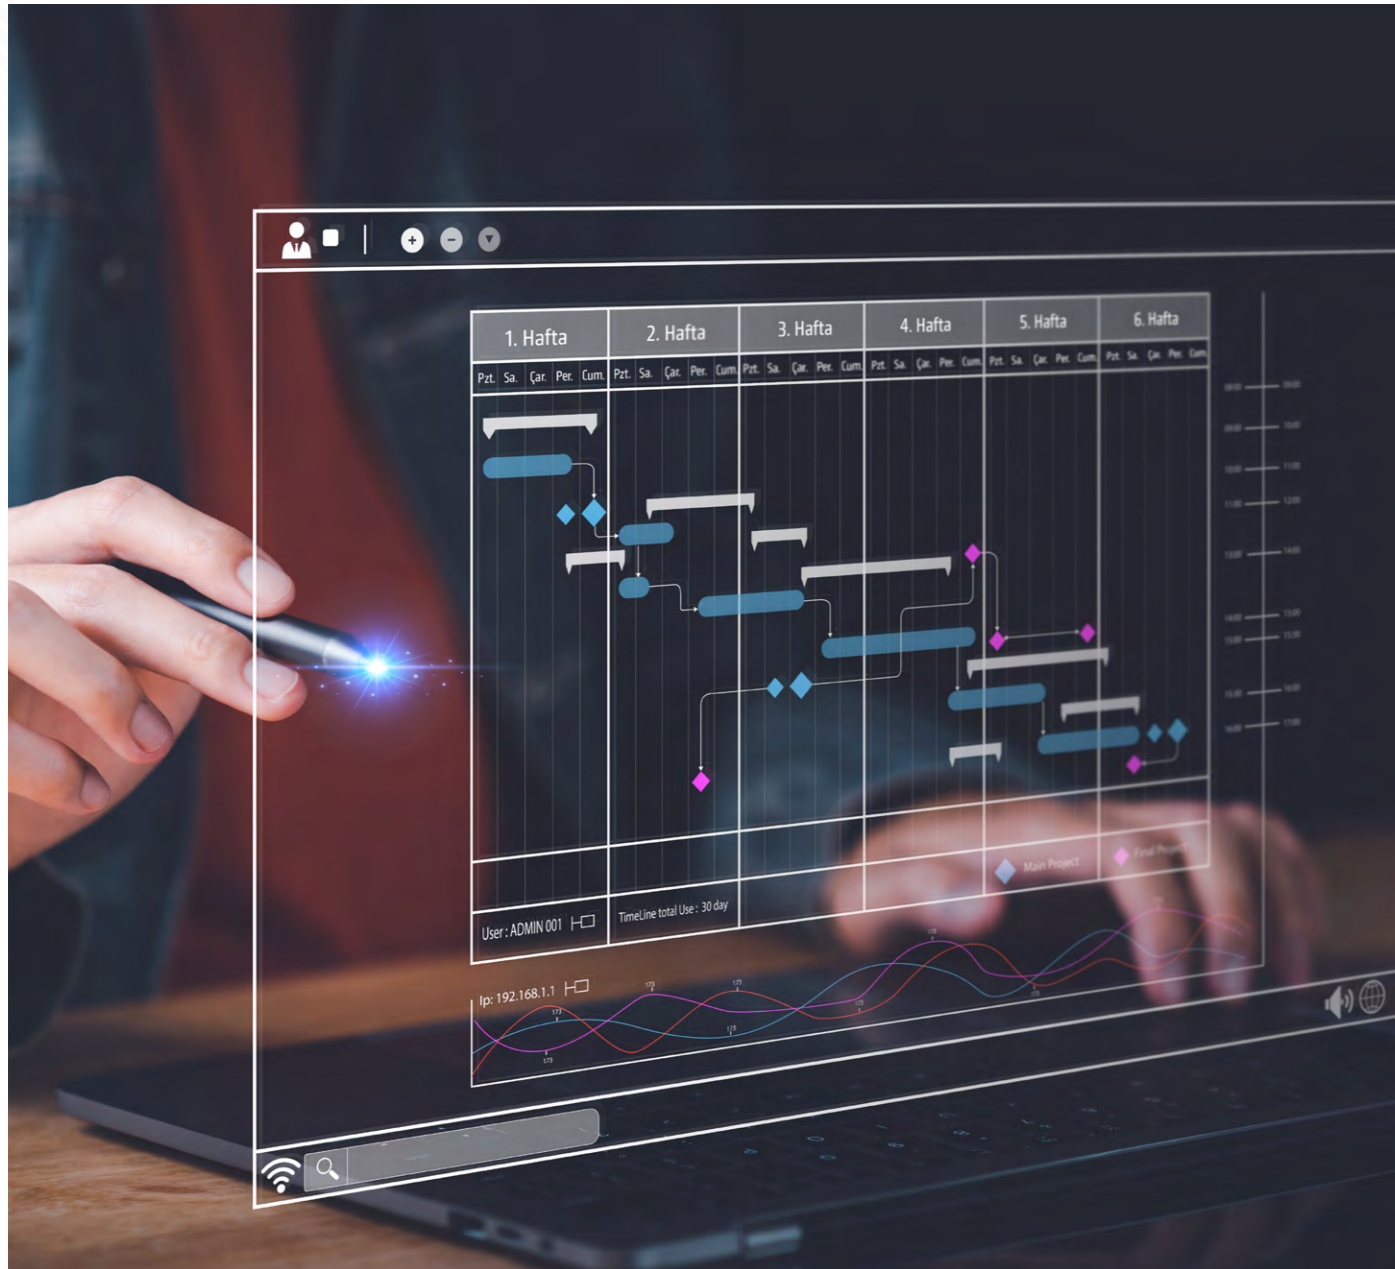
| 1. Hafta | 2. Hafta | 3. Hafta | 4. Hafta | 5. Hafta | 6. Hafta |
|---|---|---|---|---|---|
| Pzt. Sa. Çar. Per. Cum. | Pzt. Sa. Çar. Per. Cum. | Pzt. Sa. Çar. Per. Cum. | Pzt. Sa. Çar. Per. Cum. | Pzt. Sa. Çar. Per. Cum. | Pzt. Sa. Çar. Per. Cum. |

Main Project

Final Project

User : ADMIN 001

TimeLine total Use : 30 day

Ip: 192.168.1.1

173

173

173

173

173

173

173

173